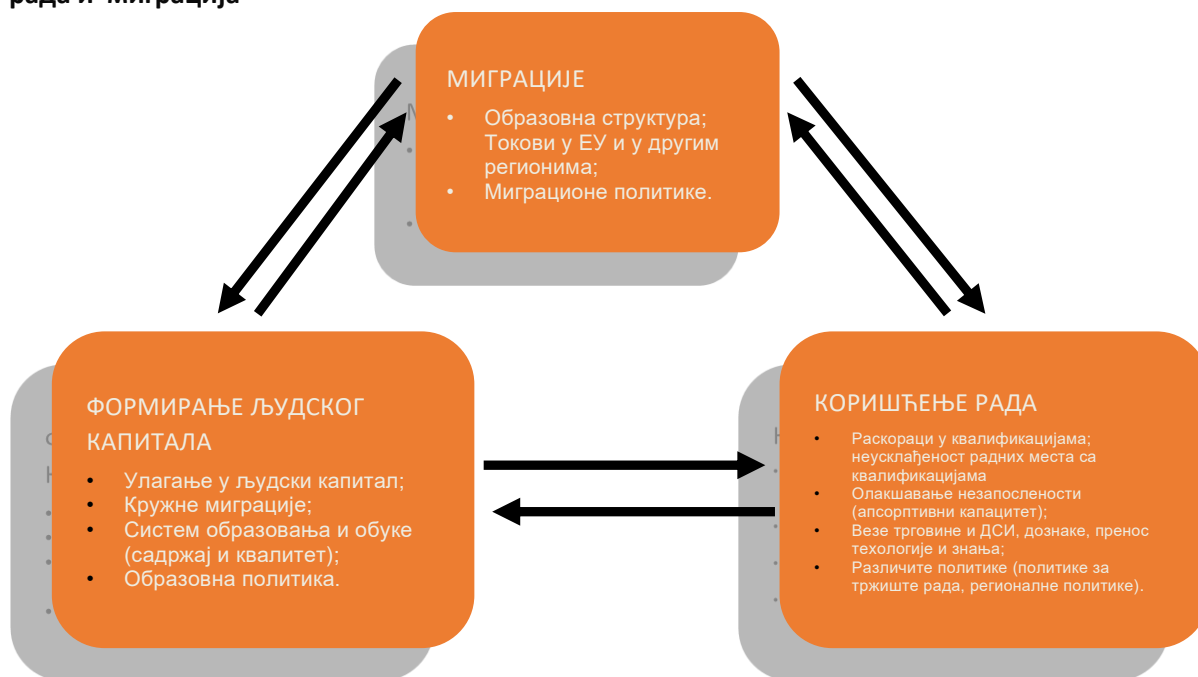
рада и миграција

МИГРАЦИЈЕ

• Образовна структура; Токови у ЕУ и у другим регионима;
• Миграционе политике.

ФОРМИРАЊЕ ЉУДСКОГ КАПИТАЛА

• Улагање у људски капитал;
• Кружне миграције;
• Систем образовања и обуке (садржај и квалитет);
• Образовна политика.

КОРИШЋЕЊЕ РАДА

• Раскораци у квалификацијама; неусклађеност радних места са квалификацијама
• Олакшавање незапослености (апсорптивни капацитет);
• Везе трговине и ДСИ, дознаке, пренос техологије и знања;
• Различите политике (политике за тржиште рада, регионалне политике).